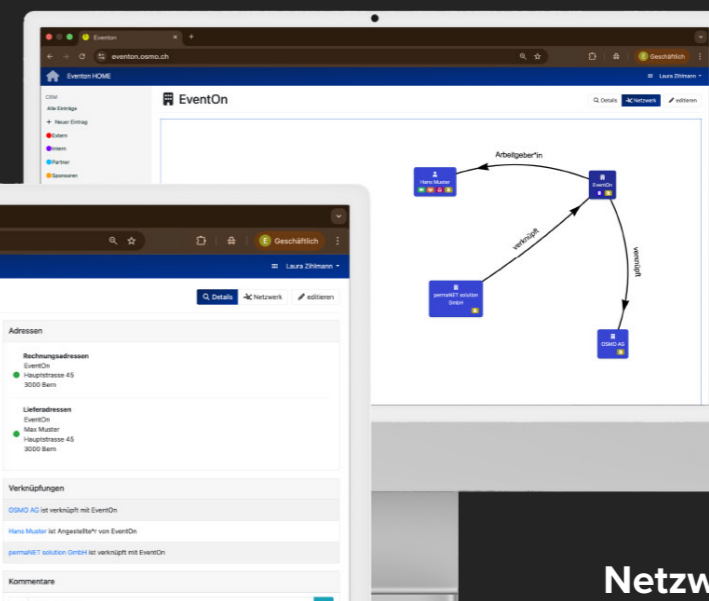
Eventon
eventon.osmo.ch
E Geschäftlich
EventOn HOME
Laura Zihlmann
CRM
Alle Einträge
+ Neuer Eintrag
Extern
Intern
Partner
Sponsoren
EventOn
Details
Netzwerk
editieren
Arbeitgeber*in
Hans Muster
EventOn
verknüpft
verknüpft
permaNET solution GmbH
OSMO AG

E Geschäftlich
Laura Zihlmann
Details
Netzwerk
editieren
Adressen
Rechnungsadressen
EventOn
Hauptstrasse 45
3000 Bern
Lieferadressen
EventOn
Max Muster
Hauptstrasse 45
3000 Bern
Verknüpfungen
OSMO AG ist verknüpft mit EventOn
Hans Muster ist Angestellte*r von EventOn
permaNET solution GmbH ist verknüpft mit EventOn
Kommentare
Netzw